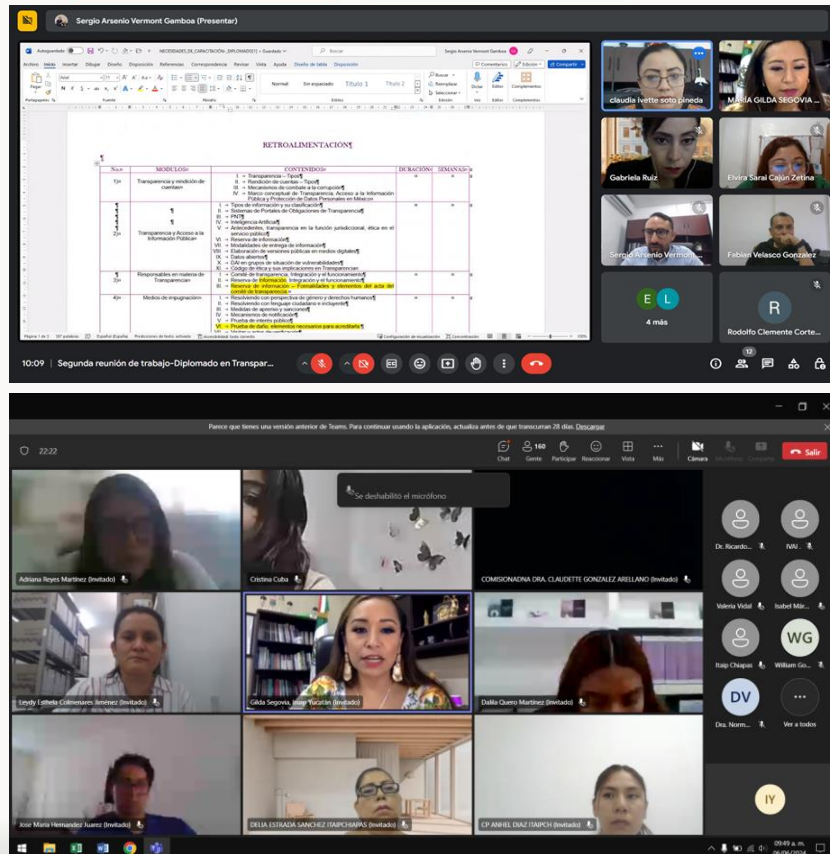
Sergio Arsenio Vermont Gamboa (Presentar)

NECESIDADES_DE_CAPACITACIÓN_DIPLOMADO(1) • Guardado
Buscar
Sergio Arsenio Vermont Gamboa

Archivo Inicio Insertar Dibujar Diseño Disposición Referencias Correspondencia Revisar Vista Ayuda Diseño de tabla Disposición
Comentarios Edición Compartir

RETROALIMENTACIÓN¶

| No. | MODULOS | CONTENIDOS | DURACIÓN | SEMANA |
|---|---|---|---|---|
| 1 | Transparencia y rendición de cuentas | I. Transparencia – Tipos¶ II. Rendición de cuentas - Tipos¶ III. Mecanismos de combate a la corrupción¶ IV. Marco conceptual de Transparencia, Acceso a la Información Pública y Protección de Datos Personales en México | | |
| 2 | Transparencia y Acceso a la Información Pública | I. Tipos de información y su clasificación¶ II. Sistemas de Portales de Obligaciones de Transparencia¶ III. PNT¶ IV. Inteligencia Artificial¶ V. Antecedentes, transparencia en la función jurisdiccional, ética en el servicio público¶ VI. Reserva de información¶ VII. Modalidades de entrega de información¶ VIII. Elaboración de versiones públicas en medios digitales¶ IX. Datos abiertos¶ X. DAI en grupos de situación de vulnerabilidad¶ XI. Código de ética y sus implicaciones en Transparencia | | |
| 3 | Responsables en materia de Transparencia | I. Comité de transparencia. Integración y funcionamiento¶ II. Reserva de información. Integración y funcionamiento¶ III. Reserva de información – Formalidades y elementos del acta del comité de transparencia | | |
| 4 | Medios de impugnación | I. Resolviendo con perspectiva de género y derechos humanos¶ II. Resolviendo con lenguaje ciudadano e incluyente¶ III. Medidas de apremio y sanciones¶ IV. Mecanismos de notificación¶ V. Prueba de interés público¶ VI. Prueba de daño, elementos necesarios para acreditarla¶ | | |

claudia ivette soto pineda
MARÍA GILDA SEGOVIA
Gabriela Ruiz
Elvira Sarai Cajún Zetina
Sergio Arsenio Vermont
Fabián Velasco Gonzalez
E L
4 más
R
Rodolfo Clemente Corte...

10:09 | Segunda reunión de trabajo-Diplomado en Transpar...
12

Parece que tienes una versión anterior de Teams. Para continuar usando la aplicación, actualiza antes de que transcurran 28 días. Descargar

22:22
Chat 160 Gente Participar Reaccionar Vista Más Cámara Micrófono Compartir Salir

Se deshabilitó el micrófono

Adriana Reyes Martínez (Invitado)
Cristina Cuba
COMISIONADNA DRA. CLAUDETTE GONZALEZ ARELLANO (Invitado)
Leydy Esthela Colmenares Jiménez (Invitado)
Gilda Segovia, Inaip Yucatán (Invitado)
Dalila Quero Martínez (Invitado)
Jose Maria Hernandez Juarez (Invitado)
DELIA ESTRADA SANCHEZ ITAIPCHIAPAS (Invitado)
CP ANHEL DIAZ ITAIPCH (Invitado)

Dr. Ricardo...
IVAI...
Valeria Vidal
Isabel Már...
Itaip Chiapas
WG
William Go...
DV
Dra. Norm...
Ver a todos
IY

09:49 a. m.
06/06/2024